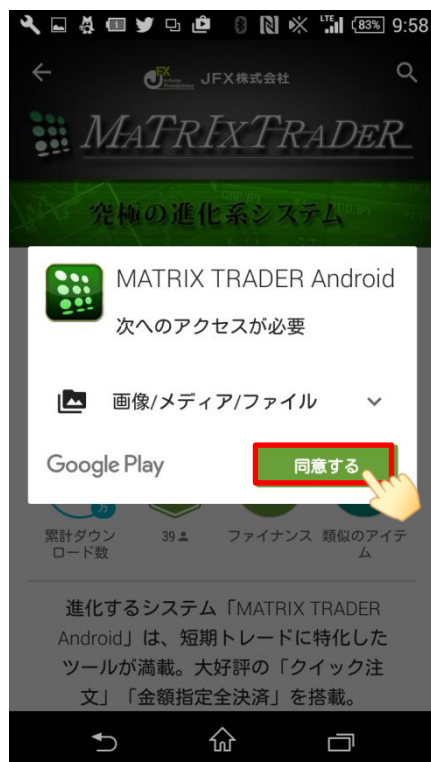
LTE 83% 9:58

JFX株式会社

MATRIXTRADER

究極の進化系システム

MATRIX TRADER Android
次へのアクセスが必要

画像/メディア/ファイル

Google Play

同意する

万
累計ダウンロード数

39

ファイナンス

類似のアイテム

進化するシステム「MATRIX TRADER Android」は、短期トレードに特化したツールが満載。大好評の「クイック注文」「金額指定全決済」を搭載。